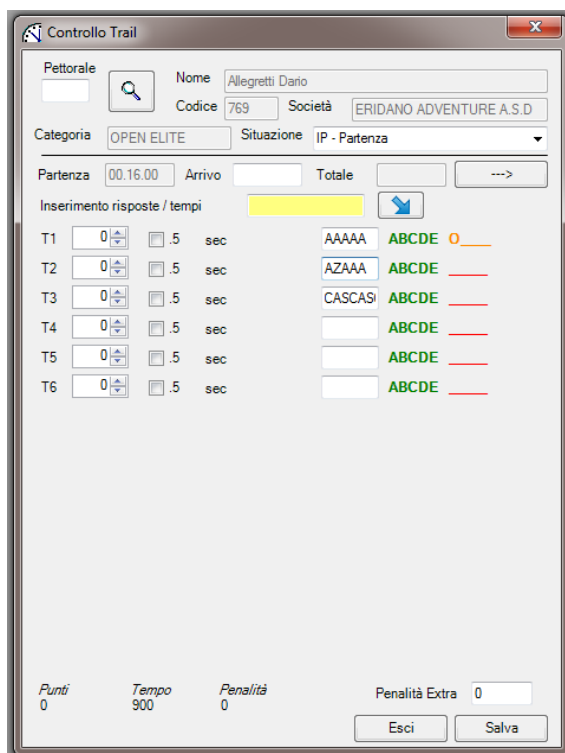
Controllo Trail

Pettorale
Nome Allegretti Dario
Codice 769 Società ERIDANO ADVENTURE A.S.D
Categoria OPEN ELITE Situazione IP - Partenza

Partenza 00.16.00 Arrivo Totale --->
Inserimento risposte / tempi

T1 0 .5 sec AAAAA ABCDE O____
T2 0 .5 sec AZAAA ABCDE _____
T3 0 .5 sec CASCASC ABCDE _____
T4 0 .5 sec ABCDE _____
T5 0 .5 sec ABCDE _____
T6 0 .5 sec ABCDE _____

Punti 0
Tempo 900
Penalità 0
Penalità Extra 0

Esci Salva